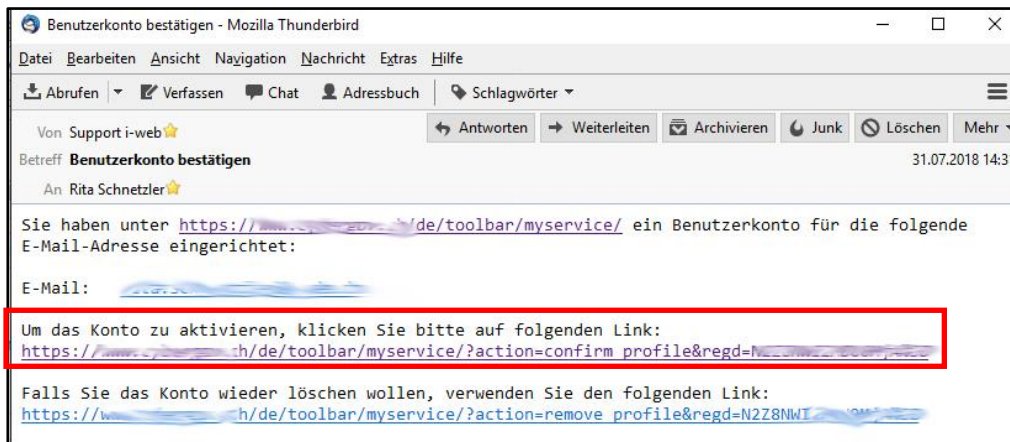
Benutzerkonto bestätigen - Mozilla Thunderbird

Datei Bearbeiten Ansicht Navigation Nachricht Extras Hilfe

Abrufen Verfassen Chat Adressbuch Schlagwörter

Von Support i-web
Antworten Weiterleiten Archivieren Junk Löschen Mehr

Betreff Benutzerkonto bestätigen
31.07.2018 14:3

An Rita Schnetzler

Sie haben unter https://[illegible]/de/toolbar/myservice/ ein Benutzerkonto für die folgende E-Mail-Adresse eingerichtet:

E-Mail: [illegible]

Um das Konto zu aktivieren, klicken Sie bitte auf folgenden Link:
https://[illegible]h/de/toolbar/myservice/?action=confirm_profile&regd=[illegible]

Falls Sie das Konto wieder löschen wollen, verwenden Sie den folgenden Link:
https://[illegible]h/de/toolbar/myservice/?action=remove_profile&regd=N2Z8NWI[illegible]